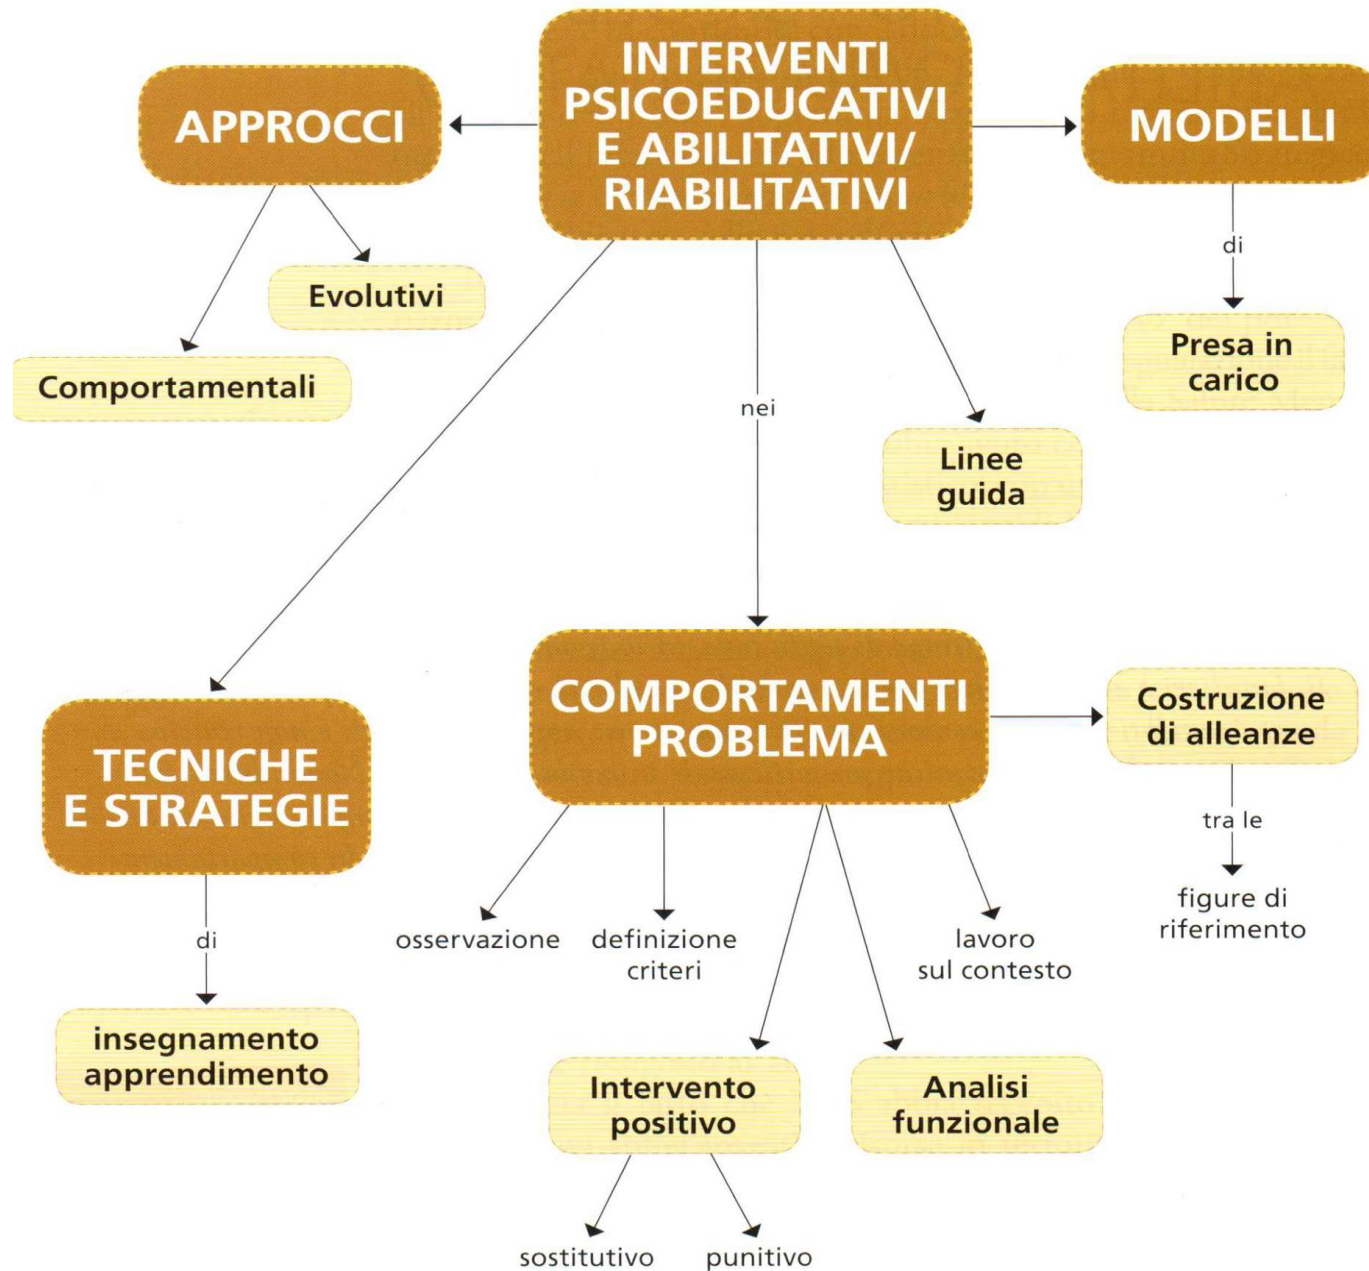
INTERVENTI PSICOEDUCATIVI E ABILITATIVI/ RIABILITATIVI

APPROCCI

Evolutivi

Comportamentali

MODELLI

di

Presa in carico

nei

Linee guida

TECNICHE E STRATEGIE

di

insegnamento apprendimento

COMPORTAMENTI PROBLEMA

Costruzione di alleanze

tra le

figure di riferimento

osservazione

definizione criteri

lavoro sul contesto

Intervento positivo

Analisi funzionale

sostitutivo

punitivo